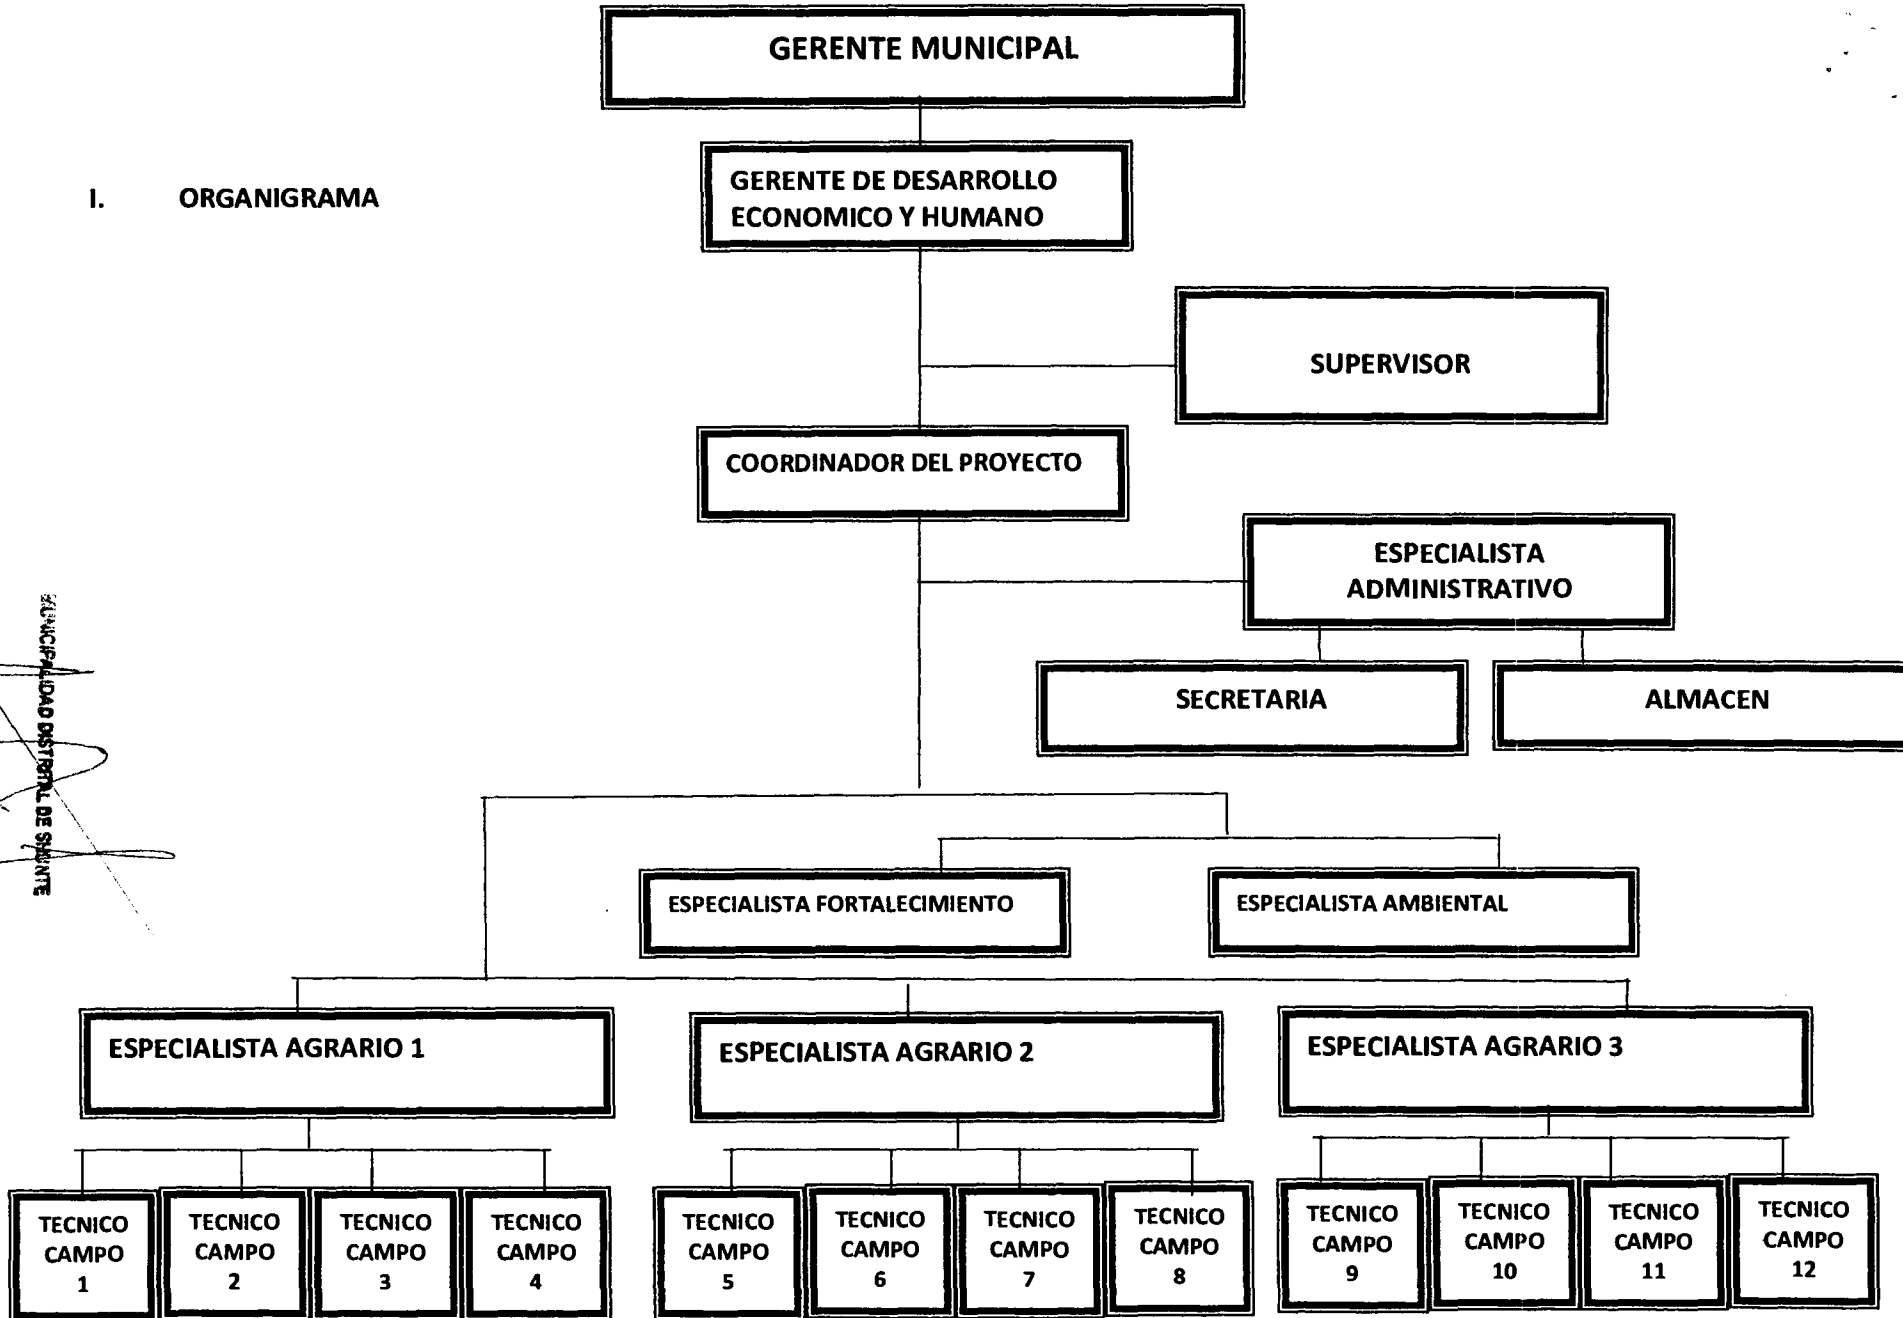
GERENTE MUNICIPAL

I. ORGANIGRAMA

GERENTE DE DESARROLLO ECONOMICO Y HUMANO

SUPERVISOR

COORDINADOR DEL PROYECTO

ESPECIALISTA ADMINISTRATIVO

SECRETARIA

ALMACEN

MUNICIPALIDAD DISTRITAL DE SALINTE

ESPECIALISTA FORTALECIMIENTO

ESPECIALISTA AMBIENTAL

ESPECIALISTA AGRARIO 1

ESPECIALISTA AGRARIO 2

ESPECIALISTA AGRARIO 3

TECNICO CAMPO 1

TECNICO CAMPO 2

TECNICO CAMPO 3

TECNICO CAMPO 4

TECNICO CAMPO 5

TECNICO CAMPO 6

TECNICO CAMPO 7

TECNICO CAMPO 8

TECNICO CAMPO 9

TECNICO CAMPO 10

TECNICO CAMPO 11

TECNICO CAMPO 12